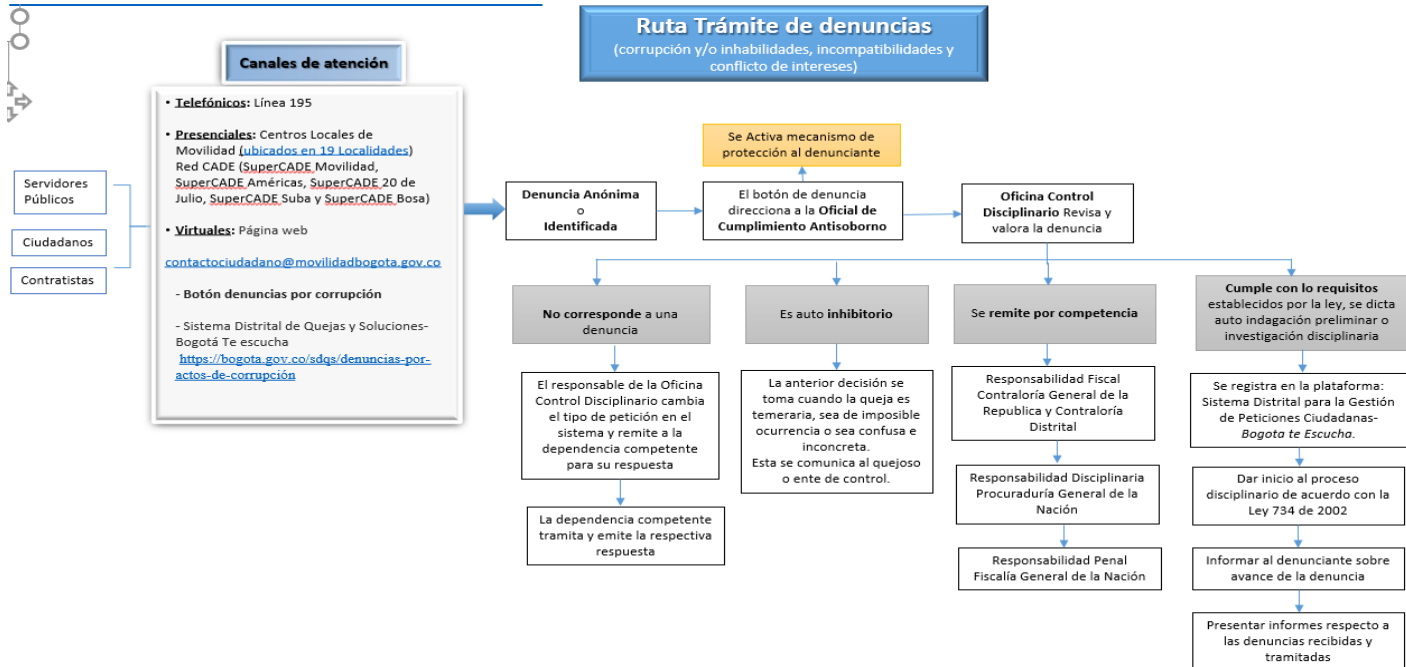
Ruta Trámite de denuncias
(corrupción y/o inhabilidades, incompatibilidades y conflicto de intereses)

Canales de atención

• Telefónicos: Línea 195

• Presenciales: Centros Locales de Movilidad (ubicados en 19 Localidades) Red CADE (SuperCADE Movilidad, SuperCADE Américas, SuperCADE 20 de Julio, SuperCADE Suba y SuperCADE Bosa)

• Virtuales: Página web

contactociudadano@movilidadbogota.gov.co

- Botón denuncias por corrupción

- Sistema Distrital de Quejas y Soluciones-Bogotá Te escucha
https://bogota.gov.co/sdqs/denuncias-por-actos-de-corrupción

Servidores Públicos

Ciudadanos

Contratistas

Denuncia Anónima
o
Identificada

Se Activa mecanismo de protección al denunciante

El botón de denuncia direcciona a la Oficial de Cumplimiento Antisoborno

Oficina Control Disciplinario Revisa y valora la denuncia

No corresponde a una denuncia

El responsable de la Oficina Control Disciplinario cambia el tipo de petición en el sistema y remite a la dependencia competente para su respuesta

La dependencia competente tramita y emite la respectiva respuesta

Es auto inhibitorio

La anterior decisión se toma cuando la queja es temeraria, sea de imposible ocurrencia o sea confusa e inconcreta.
Esta se comunica al quejoso o ente de control.

Se remite por competencia

Responsabilidad Fiscal Contraloría General de la Republica y Contraloría Distrital

Responsabilidad Disciplinaria Procuraduría General de la Nación

Responsabilidad Penal Fiscalía General de la Nación

Cumple con lo requisitos establecidos por la ley, se dicta auto indagación preliminar o investigación disciplinaria

Se registra en la plataforma: Sistema Distrital para la Gestión de Peticiones Ciudadanas- Bogota te Escucha.

Dar inicio al proceso disciplinario de acuerdo con la Ley 734 de 2002

Informar al denunciante sobre avance de la denuncia

Presentar informes respecto a las denuncias recibidas y tramitadas